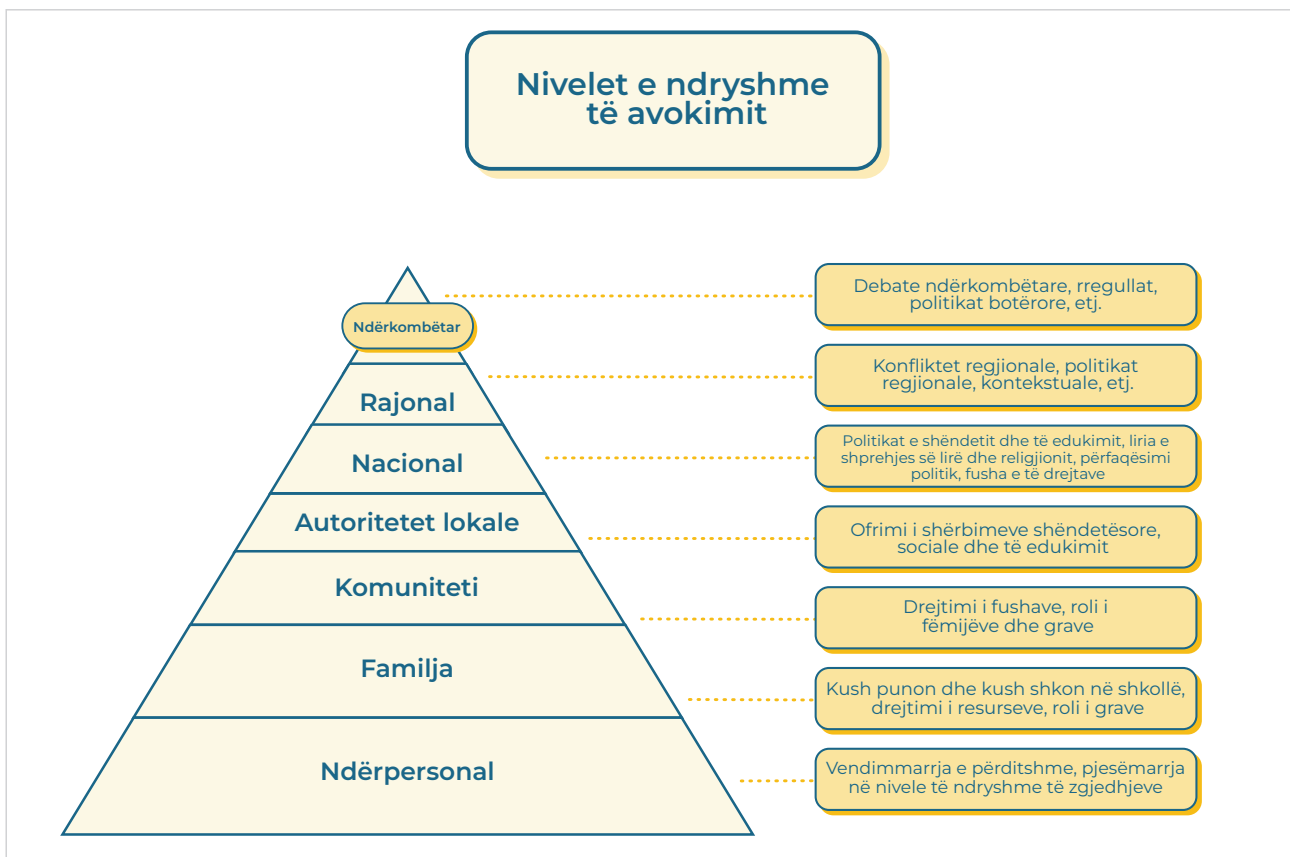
Nivelet e ndryshme të avokimit

Ndërkombëtar

Debate ndërkombëtare, rregullat, politikat botërore, etj.

Rajonal

Konfliktet regjionale, politikat regjionale, kontekstuale, etj.

Nacional

Politikat e shëndetit dhe të edukimit, liria e shprehjes së lirë dhe religjionit, përfaqësimi politik, fusha e të drejtave

Autoritetet lokale

Ofrimi i shërbimeve shëndetësore, sociale dhe të edukimit

Komuniteti

Drejtimi i fushave, roli i fëmijëve dhe grave

Familja

Kush punon dhe kush shkon në shkollë, drejtimi i resurseve, roli i grave

Ndërpersonal

Vendimmarrja e përditshme, pjesëmarrja në nivele të ndryshme të zgjedhjeve